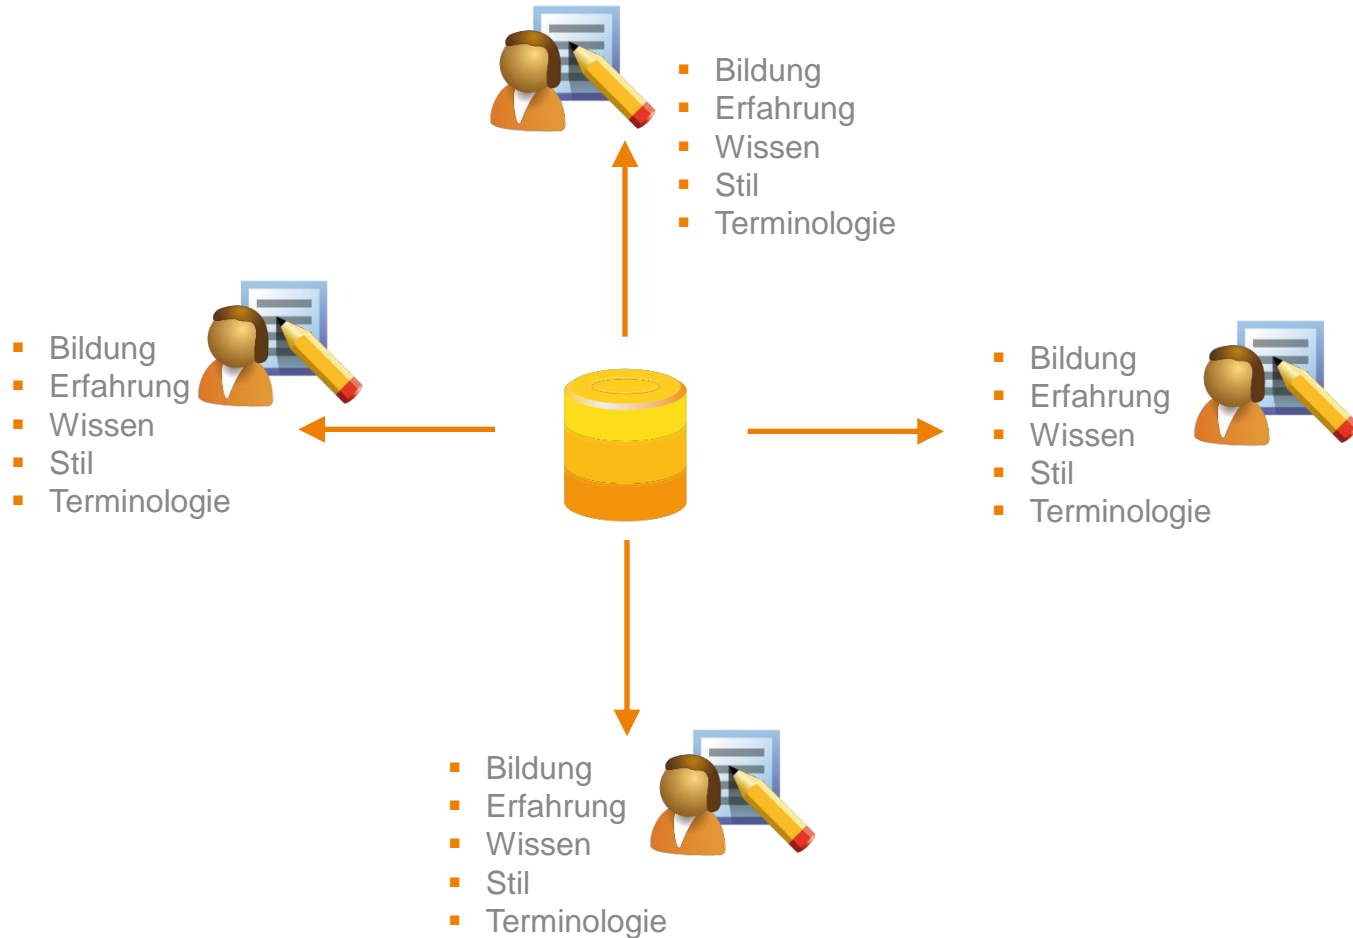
- Bildung
- Erfahrung
- Wissen
- Stil
- Terminologie

- Bildung
- Erfahrung
- Wissen
- Stil
- Terminologie

- Bildung
- Erfahrung
- Wissen
- Stil
- Terminologie

- Bildung
- Erfahrung
- Wissen
- Stil
- Terminologie